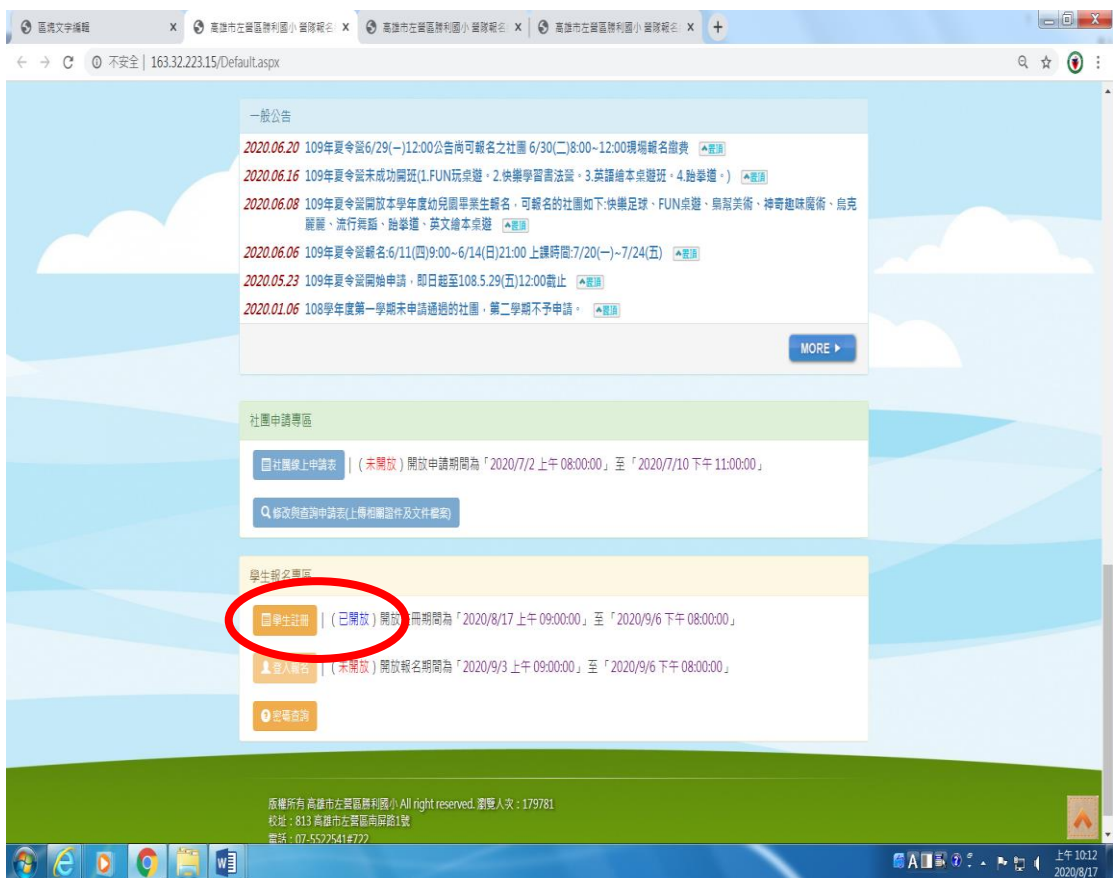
區塊文字編輯 × 高雄市左營區勝利國小營隊報名 × 高雄市左營區勝利國小營隊報名 × 高雄市左營區勝利國小營隊報名 × +

不安全 | 163.32.223.15/Default.aspx

一般公告

2020.06.20 109年夏令營6/29(一)12:00公告尚可報名之社團 6/30(二)8:00~12:00現場報名繳費 置頂

2020.06.16 109年夏令營未成功開班(1.FUN玩桌遊。2.快樂學習書法營。3.英語繪本桌遊班。4.跆拳道。) 置頂

2020.06.08 109年夏令營開放本學年度幼兒園畢業生報名，可報名的社團如下:快樂足球、FUN桌遊、烏幫美術、神奇趣味魔術、烏克麗麗、流行舞蹈、跆拳道、英文繪本桌遊 置頂

2020.06.06 109年夏令營報名:6/11(四)9:00~6/14(日)21:00 上課時間:7/20(一)~7/24(五) 置頂

2020.05.23 109年夏令營開始申請，即日起至108.5.29(五)12:00截止 置頂

2020.01.06 108學年度第一學期末申請通過的社團，第二學期不予申請。 置頂

MORE ▸

社團申請專區

社團線上申請表 | (未開放) 開放申請期間為「2020/7/2 上午 08:00:00」至「2020/7/10 下午 11:00:00」

修改與查詢申請表(上傳相關證件及文件檔案)

學生報名專區

學生註冊 | (已開放) 開放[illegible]冊期間為「2020/8/17 上午 09:00:00」至「2020/9/6 下午 08:00:00」

登入報名 | (未開放) 開放報名期間為「2020/9/3 上午 09:00:00」至「2020/9/6 下午 08:00:00」

密碼查詢

版權所有 高雄市左營區勝利國小 All right reserved. 瀏覽人次：179781
校址：813 高雄市左營區南屏路1號
電話：07-5522541#722

上午 10:12
2020/8/17